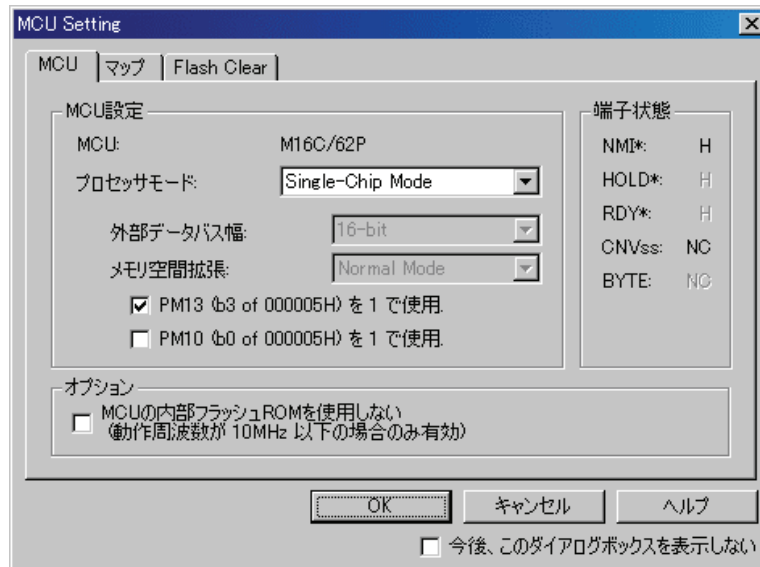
MCU Setting

MCU | マップ | Flash Clear

MCU設定

MCU: M16C/62P

プロセッサモード: Single-Chip Mode

外部データバス幅: 16-bit

メモリ空間拡張: Normal Mode

☑ PM13 (b3 of 000005H) を 1 で使用.

☐ PM10 (b0 of 000005H) を 1 で使用.

端子状態

NMI*: H

HOLD*: H

RDY*: H

CNVss: NC

BYTE: NC

オプション

☐ MCUの内部フラッシュROMを使用しない (動作周波数が 10MHz 以下の場合のみ有効)

OK | キャンセル | ヘルプ

☐ 今後、このダイアログボックスを表示しない